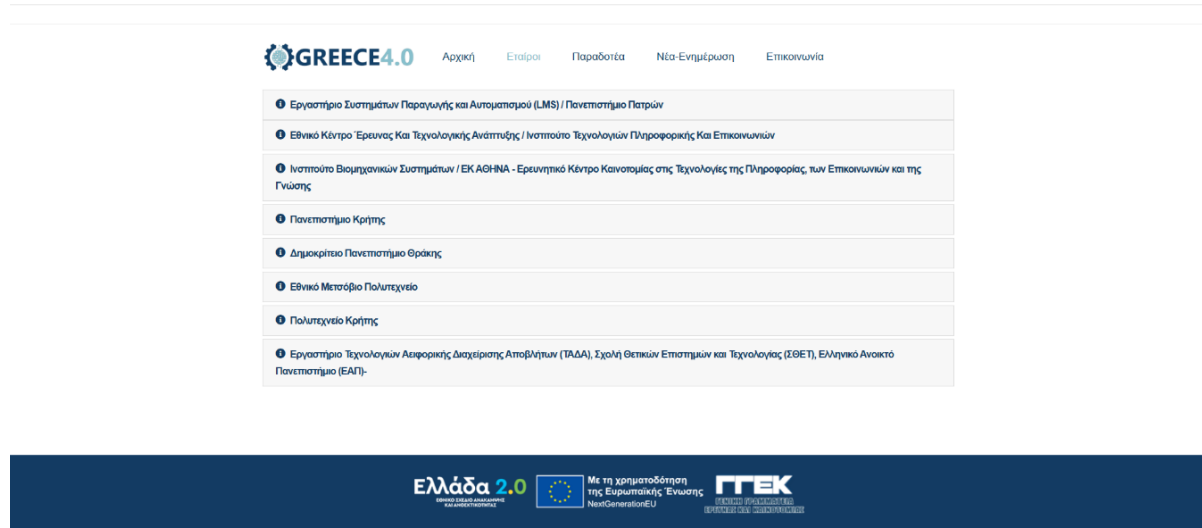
GREECE4.0

Αρχική Εταίροι Παραδοτέα Νέα-Ενημέρωση Επικοινωνία

Εργαστήριο Συστημάτων Παραγωγής και Αυτοματισμού (LMS) / Πανεπιστήμιο Πατρών

Εθνικό Κέντρο Έρευνας Και Τεχνολογικής Ανάπτυξης / Ινστιτούτο Τεχνολογιών Πληροφορικής Και Επικοινωνιών

Ινστιτούτο Βιομηχανικών Συστημάτων / ΕΚ ΑΘΗΝΑ - Ερευνητικό Κέντρο Καινοτομίας στις Τεχνολογίες της Πληροφορίας, των Επικοινωνιών και της Γνώσης

Πανεπιστήμιο Κρήτης

Δημοκρίτειο Πανεπιστήμιο Θράκης

Εθνικό Μετσόβιο Πολυτεχνείο

Πολυτεχνείο Κρήτης

Εργαστήριο Τεχνολογιών Αειφορικής Διαχείρισης Αποβλήτων (ΤΑΔΑ), Σχολή Θετικών Επιστημών και Τεχνολογίας (ΣΘΕΤ), Ελληνικό Ανοικτό Πανεπιστήμιο (ΕΑΠ)-

Ελλάδα 2.0 ΕΘΝΙΚΟ ΣΧΕΔΙΟ ΑΝΑΚΑΜΨΗΣ ΚΑΙ ΑΝΘΕΚΤΙΚΟΤΗΤΑΣ

Με τη χρηματοδότηση της Ευρωπαϊκής Ένωσης NextGenerationEU

ΓΓΕΚ ΓΕΝΙΚΗ ΓΡΑΜΜΑΤΕΙΑ ΕΡΕΥΝΑΣ ΚΑΙ ΚΑΙΝΟΤΟΜΙΑΣ